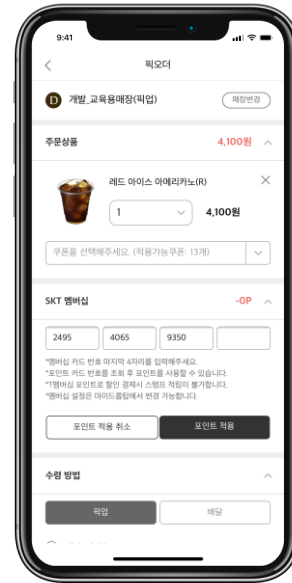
9:41

픽오더

D 개발_교육용매장(픽업)
매장변경

주문상품 4,100원

레드 아이스 아메리카노(R)

1
4,100원

쿠폰을 선택해주세요. (적용가능쿠폰: 13개)

SKT 멤버십 -0P

2495
4065
9350

*멤버십 카드 번호 마지막 4자리를 입력해주세요.
*포인트 카드 번호를 조회 후 포인트를 사용할 수 있습니다.
*T멤버십 포인트로 할인 결제시 스탬프 적립이 불가합니다.
*멤버십 설정은 마이드롭탭에서 변경 가능합니다.

포인트 적용 취소
포인트 적용

수령 방법

픽업
배달